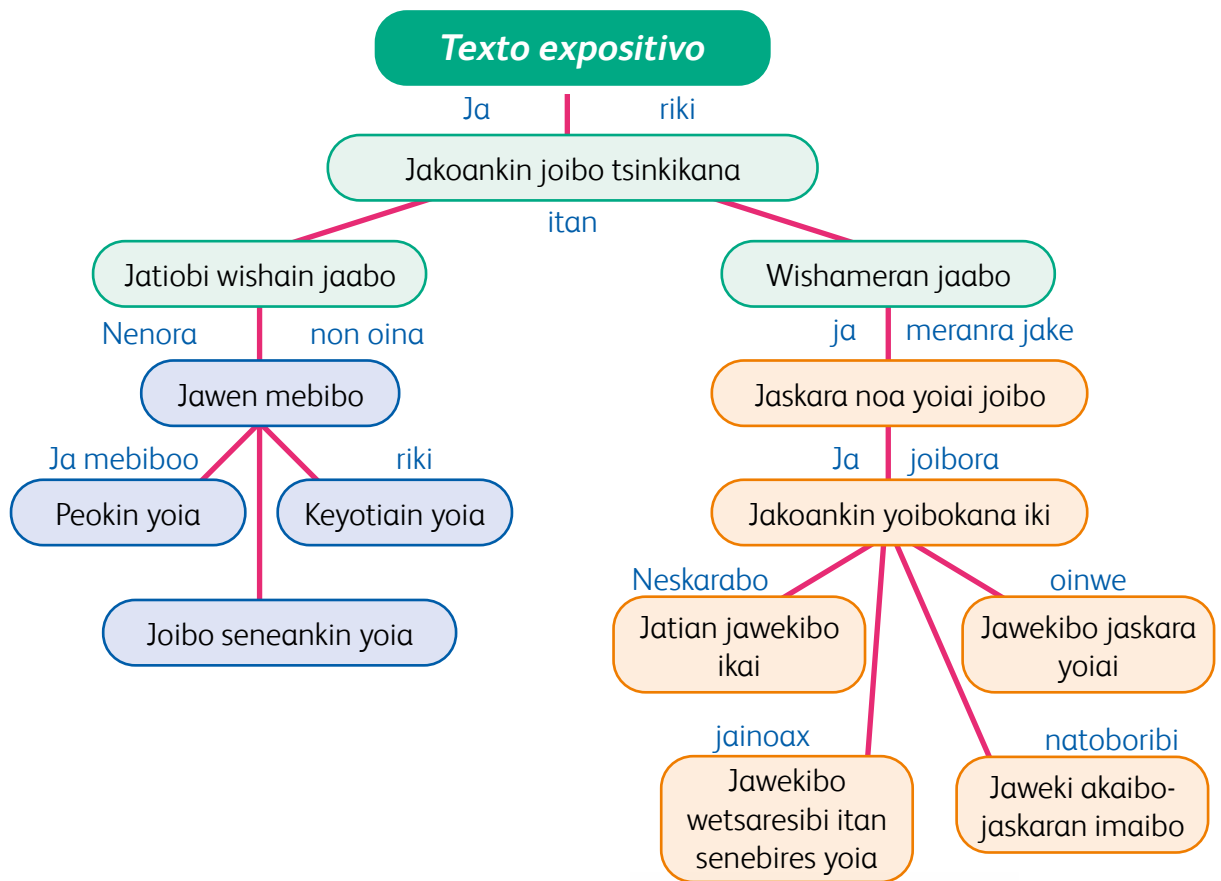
Texto expositivo

Ja riki

Jakoankin joibo tsinkikana

itan

Jatiobi wishain jaabo

Wishameran jaabo

Nenora non oina

Jawen mebibo

Ja mebiboo riki

Peokin yoia

Keyotiain yoia

Joibo seneankin yoia

ja meranra jake

Jaskara noa yoiai joibo

Ja joibora

Jakoankin yoibokana iki

Neskarabo

Jatian jawekibo ikai

oinwe

Jawekibo jaskara yoiai

jainoax

Jawekibo wetsaresibi itan senebires yoia

natoboribi

Jaweki akaibo-jaskaran imaibo